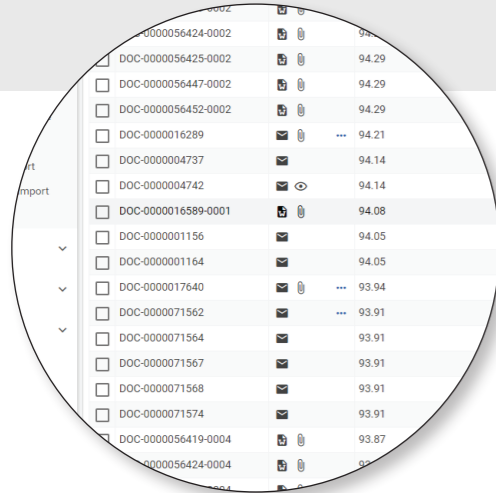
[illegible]0002
DOC-0000056424-0002
DOC-0000056425-0002 94.29
DOC-0000056447-0002 94.29
DOC-0000056452-0002 94.29
DOC-0000016289 ··· 94.21
DOC-0000004737 94.14
DOC-0000004742 94.14
DOC-0000016589-0001 94.08
DOC-0000001156 94.05
DOC-0000001164 94.05
DOC-0000017640 ··· 93.94
DOC-0000071562 ··· 93.91
DOC-0000071564 93.91
DOC-0000071567 93.91
DOC-0000071568 93.91
DOC-0000071574 93.91
DOC-0000056419-0004 93.87
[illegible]0000056424-0004

rt
mport